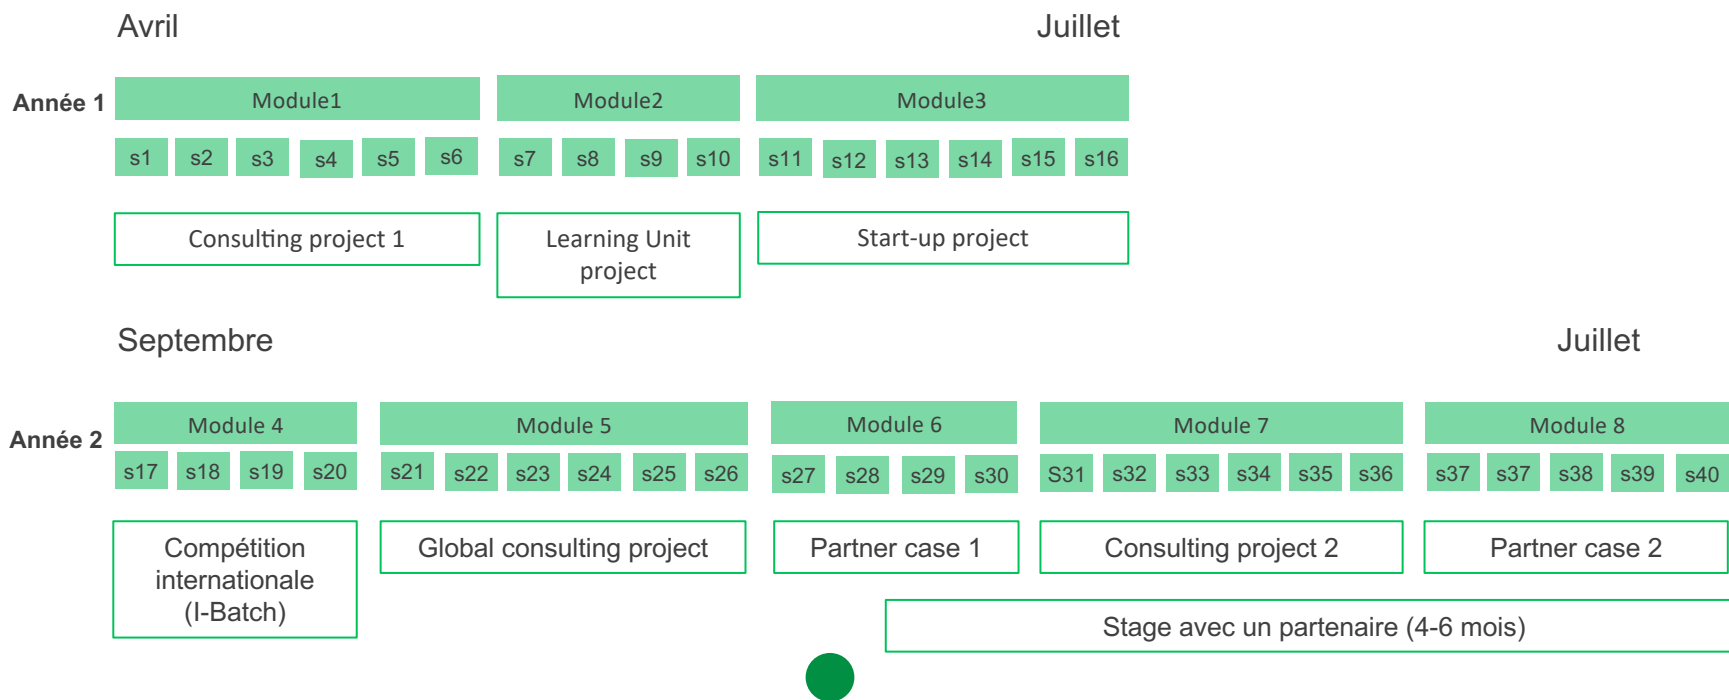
Avril

Juillet

Année 1

Module1

Module2

Module3

s1 s2 s3 s4 s5 s6 s7 s8 s9 s10 s11 s12 s13 s14 s15 s16

Consulting project 1

Learning Unit project

Start-up project

Septembre

Juillet

Année 2

Module 4

Module 5

Module 6

Module 7

Module 8

s17 s18 s19 s20 s21 s22 s23 s24 s25 s26 s27 s28 s29 s30 S31 s32 s33 s34 s35 s36 s37 s37 s38 s39 s40

Compétition internationale (I-Batch)

Global consulting project

Partner case 1

Consulting project 2

Partner case 2

Stage avec un partenaire (4-6 mois)